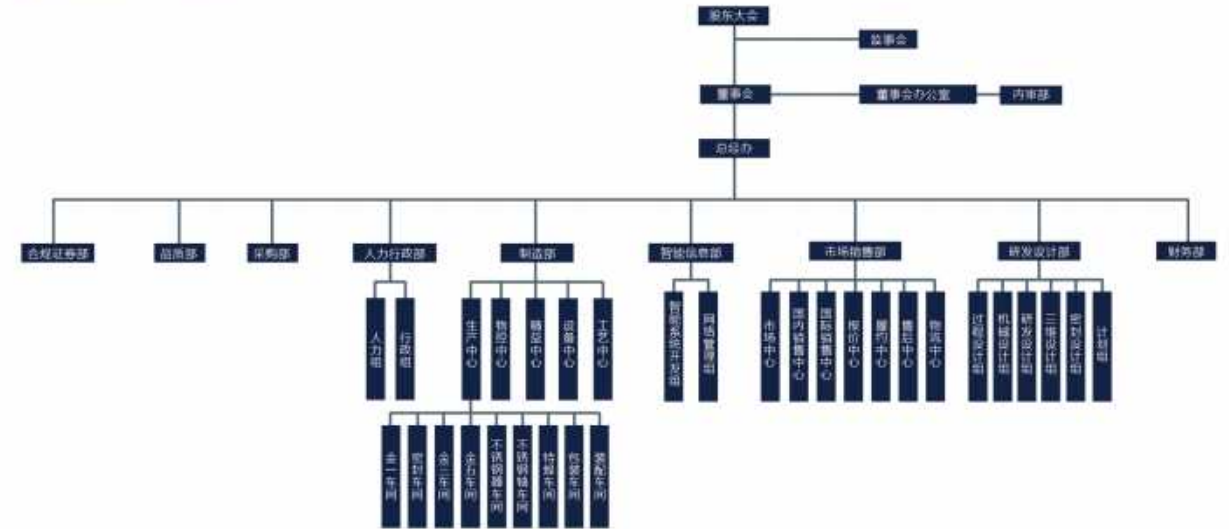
股东大会

监事会

董事会

董事会办公室

内审部

总经办

合规证券部

品质部

采购部

人力行政部

制造部

智能信息部

市场营销部

研发设计部

财务部

人力组

行政组

生产中心

物控中心

精益中心

设备中心

工艺中心

智能系统开发组

网络管理组

市场中心

国内销售中心

国际销售中心

报价中心

履约中心

售后中心

物流中心

过程设计组

机械设计组

研发设计组

三维设计组

钣封设计组

计划组

金一车间

钣封车间

金二车间

金五车间

不锈钢器车间

不锈钢轴车间

特殊车间

包装车间

装配车间